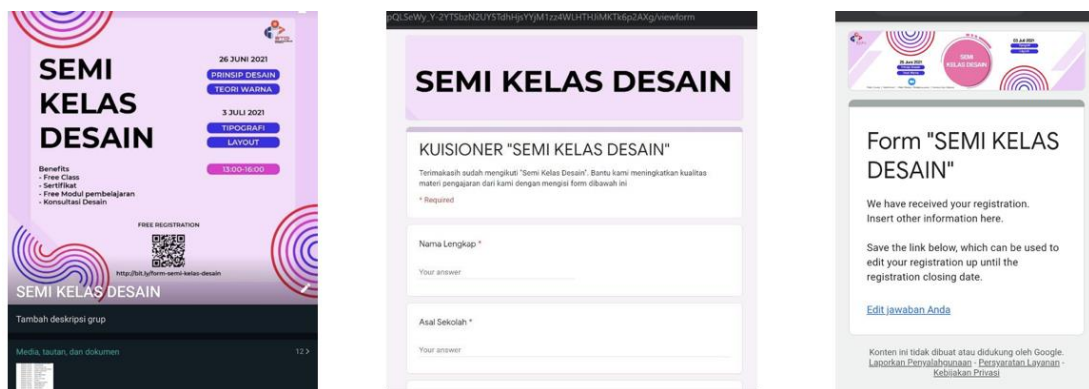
SEMI KELAS DESAIN

26 JUNI 2021
PRINSIP DESAIN
TEORI WARNA

3 JULI 2021
TIPOGRAFI
LAYOUT

13:00-16:00

Benefits
- Free Class
- Sertifikat
- Free Modul pembelajaran
- Konsultasi Desain

FREE REGISTRATION

http://bit.ly/form-semi-kelas-desain

SEMI KELAS DESAIN

Tambah deskripsi grup

Media, tautan, dan dokumen 12 >

pQLSeWy_Y-2YTSbzN2UY5TdhHjsYYjM1zz4WLHTHJiMKTk6p2AXg/viewform

SEMI KELAS DESAIN

KUISIONER "SEMI KELAS DESAIN"

Terimakasih sudah mengikuti "Semi Kelas Desain". Bantu kami meningkatkan kualitas materi pengajaran dari kami dengan mengisi form dibawah ini

* Required

Nama Lengkap *

Your answer

Asal Sekolah *

Your answer

26 Juni 2021
SEMI KELAS DESAIN
03 Juli 2021

Form "SEMI KELAS DESAIN"

We have received your registration. Insert other information here.

Save the link below, which can be used to edit your registration up until the registration closing date.

Edit jawaban Anda

Konten ini tidak dibuat atau didukung oleh Google.
Laporkan Penyalahgunaan - Persyaratan Layanan - Kebijakan Privasi